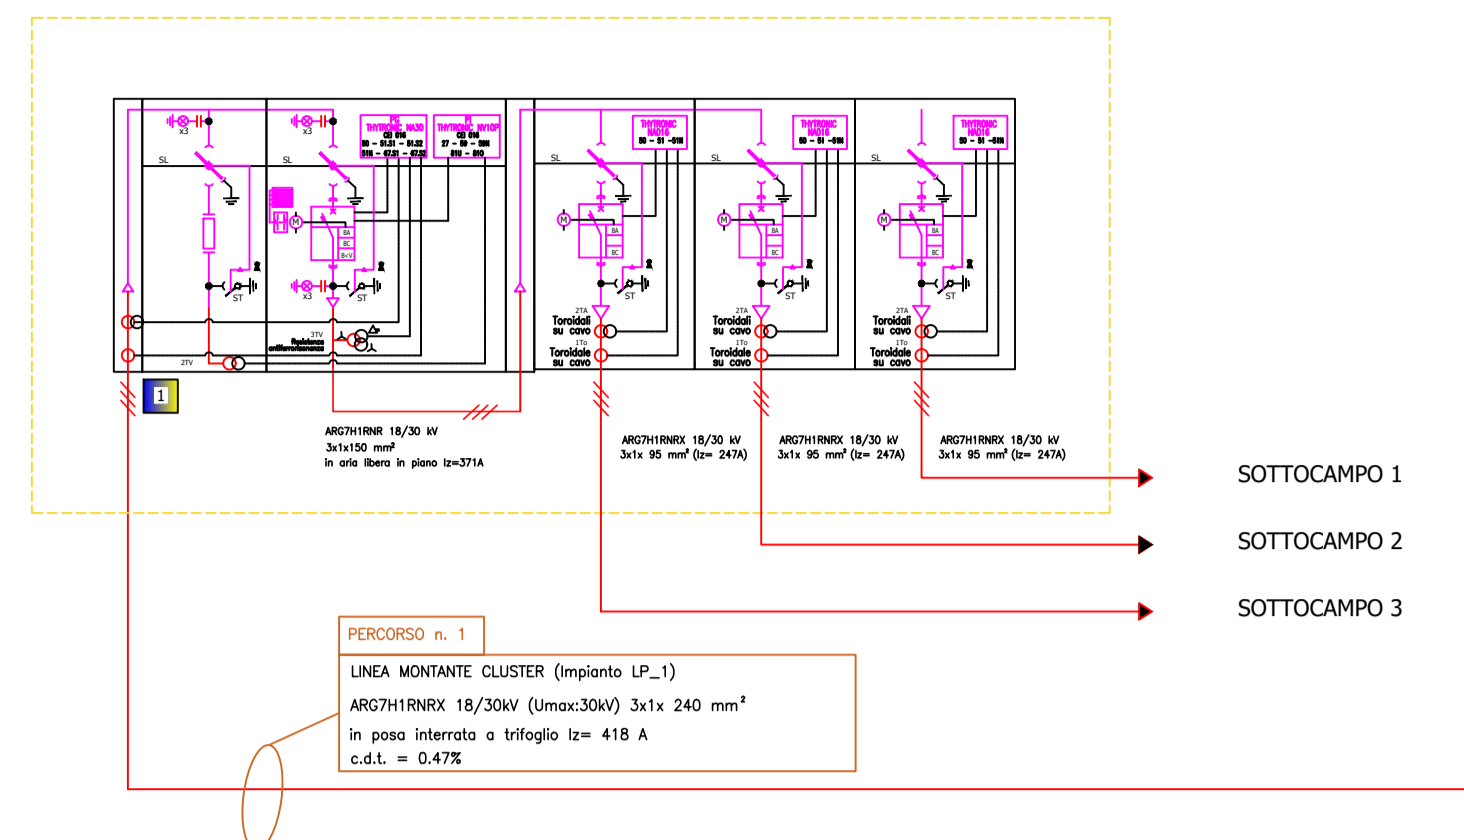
x3
SL
x3
SL
PG THYTRONIC NA30 CEI 016 50 - 51.S1 - 51.S2 51N - 67.S1 - 67.S2
PI THYTRONIC NV10P CEI 016 27 - 59 - 59N 81U - 810
BA
BC
B<V
ST
x3
ST
3TV
Resistenza antiferrorisonanza
2TV
1
THYTRONIC NA016 50 - 51 - 51N
SL
BA
BC
ST
2TA
Toroidali su cavo
1To
Toroidale su cavo
THYTRONIC NA016 50 - 51 - 51N
SL
BA
BC
ST
2TA
Toroidali su cavo
1To
Toroidale su cavo
THYTRONIC NA016 50 - 51 - 51N
SL
BA
BC
ST
2TA
Toroidali su cavo
1To
Toroidale su cavo
ARG7H1RNR 18/30 kV
3x1x150 mm²
in aria libera in piano Iz=371A
ARG7H1RNRX 18/30 kV
3x1x 95 mm² (Iz= 247A)
ARG7H1RNRX 18/30 kV
3x1x 95 mm² (Iz= 247A)
ARG7H1RNRX 18/30 kV
3x1x 95 mm² (Iz= 247A)
SOTTOCAMPO 1
SOTTOCAMPO 2
SOTTOCAMPO 3
PERCORSO n. 1
LINEA MONTANTE CLUSTER (Impianto LP_1)
ARG7H1RNRX 18/30kV (Umax:30kV) 3x1x 240 mm²
in posa interrata a trifoglio Iz= 418 A
c.d.t. = 0.47%